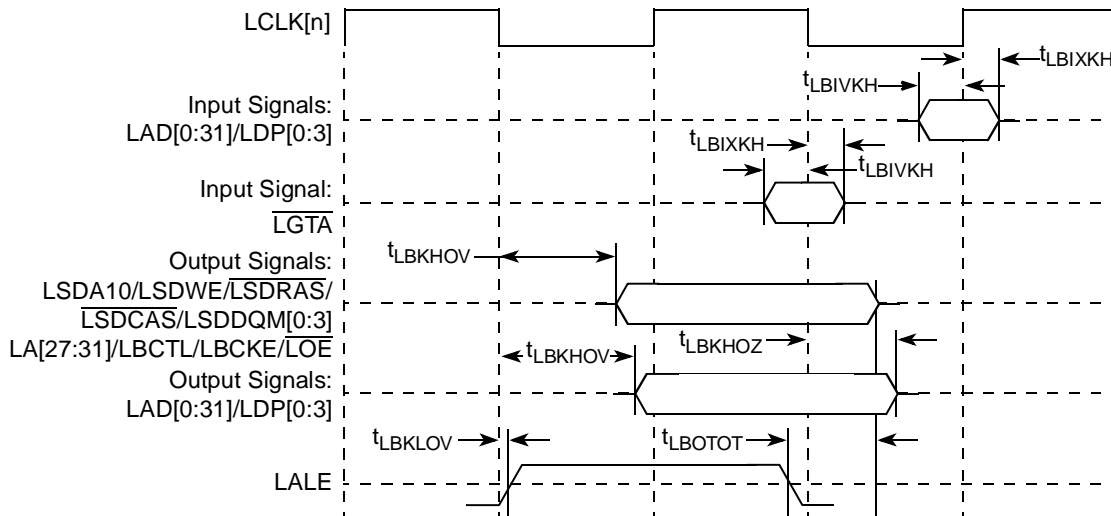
LCLK[n]

$t_{LBIXKH}$

$t_{LBIVKH}$

Input Signals:
LAD[0:31]/LDP[0:3]

$t_{LBIXKH}$

$t_{LBIVKH}$

Input Signal:
$\overline{LGTA}$

$t_{LBKHOV}$

Output Signals:
LSDA10/LSDWE/$\overline{LSDRAS}$/
$\overline{LSDCAS}$/LSDDQM[0:3]
LA[27:31]/LBCTL/LBCKE/$\overline{LOE}$

$t_{LBKHOV}$

$t_{LBKHOZ}$

Output Signals:
LAD[0:31]/LDP[0:3]

$t_{LBKLOV}$

$t_{LBOTOT}$

LALE